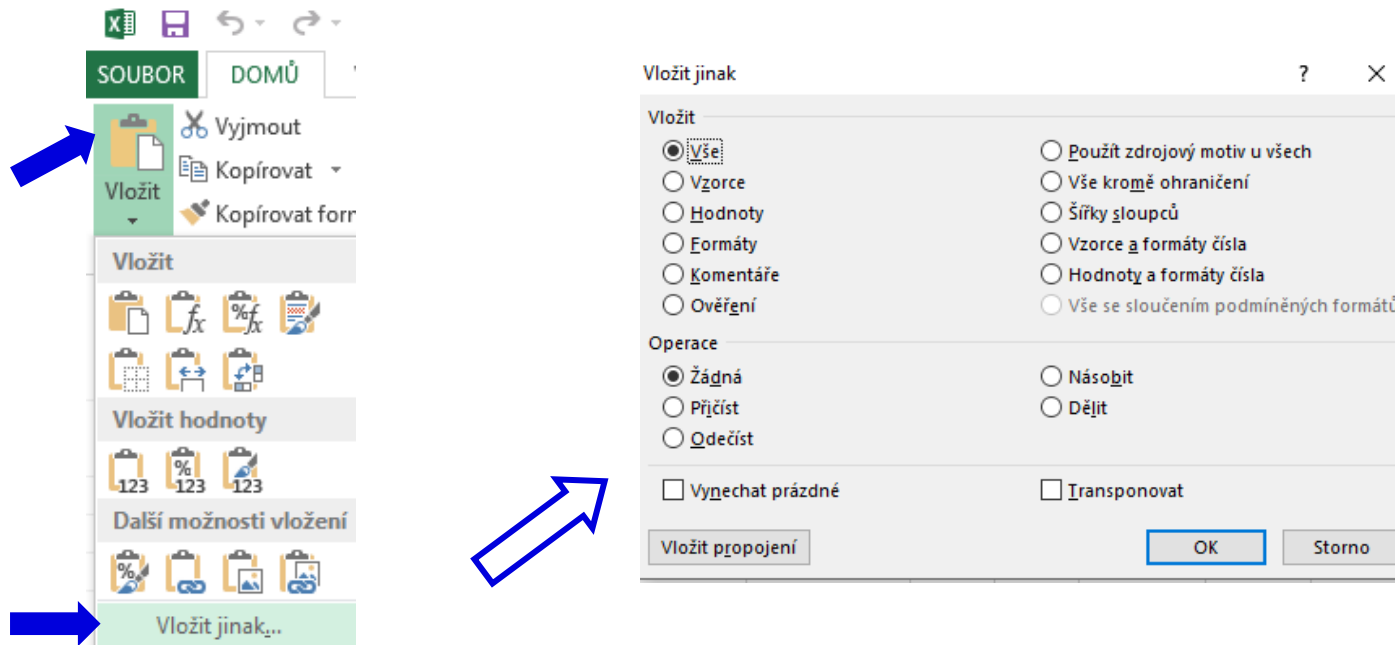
SOUBOR DOMŮ

Vyjmout
Kopírovat
Kopírovat form
Vložit

Vložit

123 123 123

Vložit hodnoty

Další možnosti vložení

Vložit jinak...

Vložit jinak ? ×

Vložit
Vše
Vzorce
Hodnoty
Formáty
Komentáře
Ověření
Použít zdrojový motiv u všech
Vše kromě ohraničení
Šířky sloupců
Vzorce a formáty čísla
Hodnoty a formáty čísla
Vše se sloučením podmíněných formátů

Operace
Žádná
Přičíst
Odečíst
Násobit
Dělit

Vynechat prázdné
Transponovat

Vložit propojení
OK
Storno